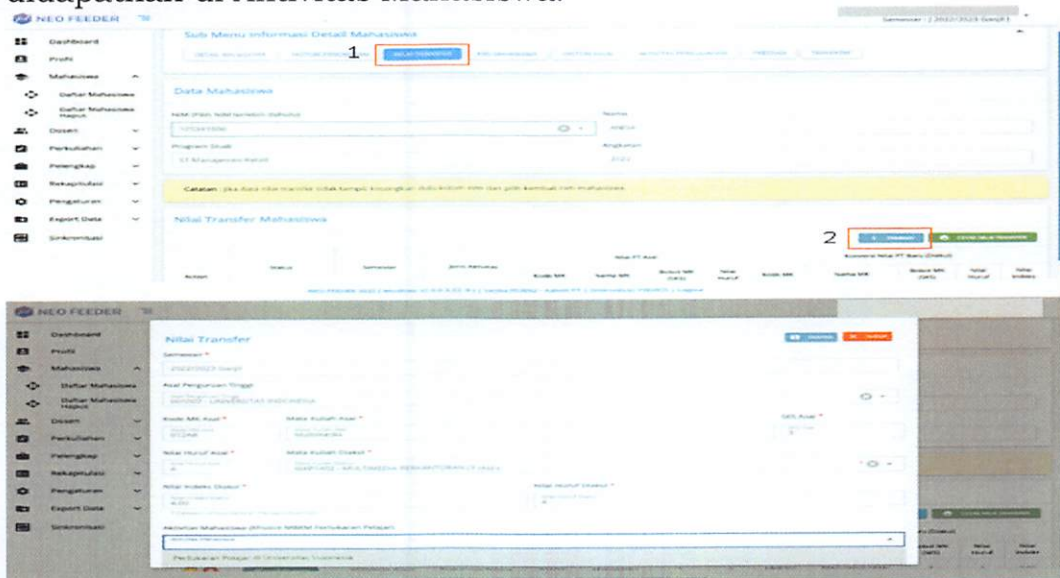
didapatkan di Aktivitas Mahasiswa.

NEO FEEDER

Semester : 2022/2023 Ganjil

Dashboard
Profil
Mahasiswa
Daftar Mahasiswa
Daftar Mahasiswa Hapus
Dosen
Perkuliahan
Pelengkap
Rekapitulasi
Pengaturan
Export Data
Sinkronisasi

Sub Menu Informasi Detail Mahasiswa

1

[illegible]

Data Mahasiswa

NIM (Pilih NIM terlebih dahulu)

Nama

Program Studi

Angkatan

Catatan : Jika data nilai transfer tidak tampil. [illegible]

Nilai Transfer Mahasiswa

2

| Action | Status | Semester | Jenis Aktivitas | Kode MK | Nama MK | Bobot MK (sks) | Nilai Huruf | Kode MK | Nama MK | Bobot MK (sks) | Nilai Huruf | Nilai Indeks |
|---|---|---|---|---|---|---|---|---|---|---|---|---|

NEO FEEDER

Dashboard
Profil
Mahasiswa
Daftar Mahasiswa
Daftar Mahasiswa Hapus
Dosen
Perkuliahan
Pelengkap
Rekapitulasi
Pengaturan
Export Data
Sinkronisasi

Nilai Transfer

Semester *
2022/2023 Ganjil

Asal Perguruan Tinggi
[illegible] UNIVERSITAS INDONESIA

Kode MK Asal *

Mata Kuliah Asal *

SKS Asal *

Nilai Huruf Asal *

Mata Kuliah Diakui *

Nilai Indeks Diakui *
4.00

Nilai Huruf Diakui *

Aktivitas Mahasiswa (Khusus MBKM Pertukaran Pelajar)

Pertukaran Pelajar di Universitas Indonesia